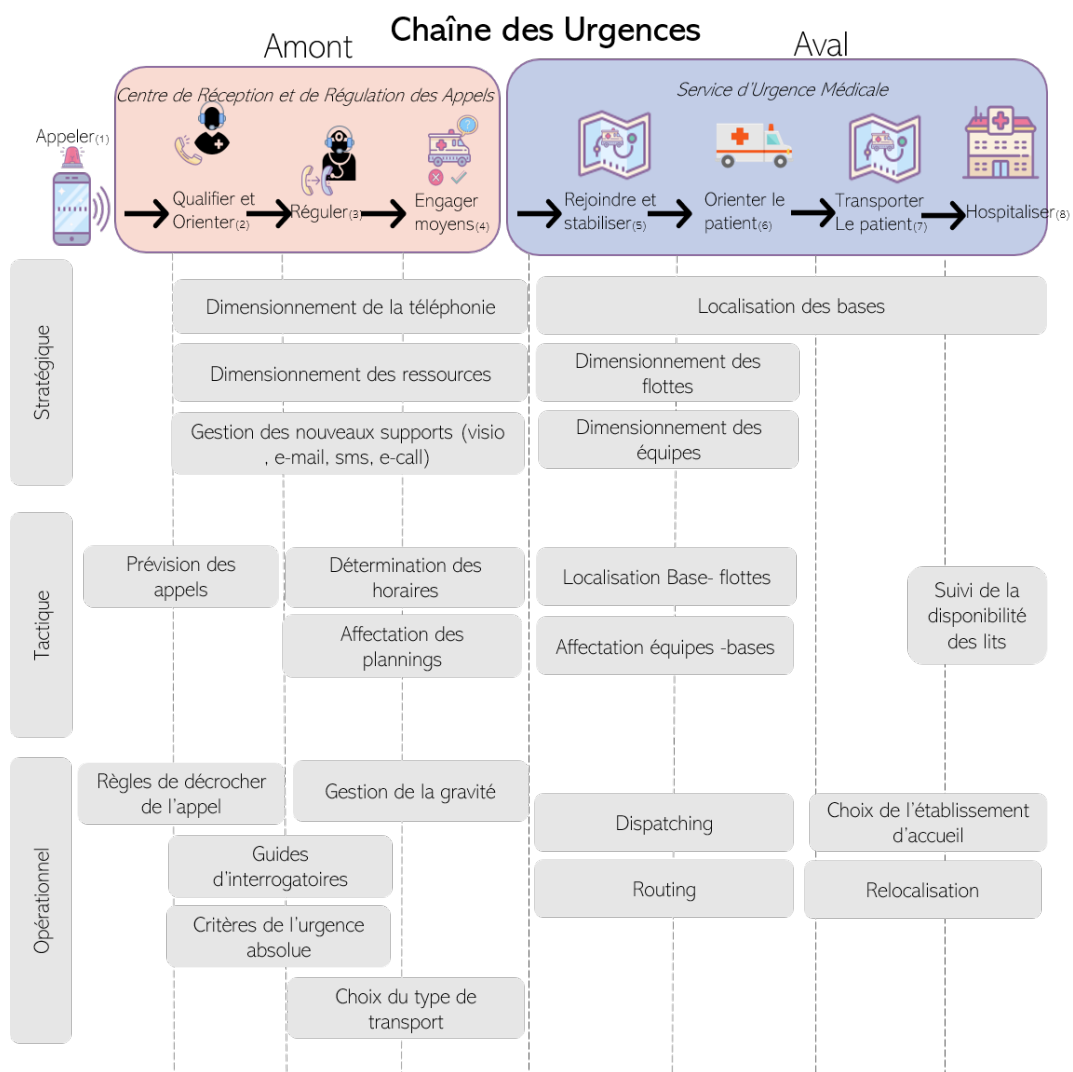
Chaîne des Urgences

Amont

Aval

Centre de Réception et de Régulation des Appels

Service d'Urgence Médicale

Appeler(1)

Qualifier et Orienter(2)

Réguler(3)

Engager moyens(4)

Rejoindre et stabiliser(5)

Orienter le patient(6)

Transporter Le patient(7)

Hospitaliser(8)

Stratégique

Dimensionnement de la téléphonie

Localisation des bases

Dimensionnement des ressources

Dimensionnement des flottes

Gestion des nouveaux supports (visio , e-mail, sms, e-call)

Dimensionnement des équipes

Tactique

Prévision des appels

Détermination des horaires

Localisation Base- flottes

Suivi de la disponibilité des lits

Affectation des plannings

Affectation équipes -bases

Opérationnel

Règles de décrocher de l'appel

Gestion de la gravité

Dispatching

Choix de l'établissement d'accueil

Guides d'interrogatoires

Routing

Relocalisation

Critères de l'urgence absolue

Choix du type de transport